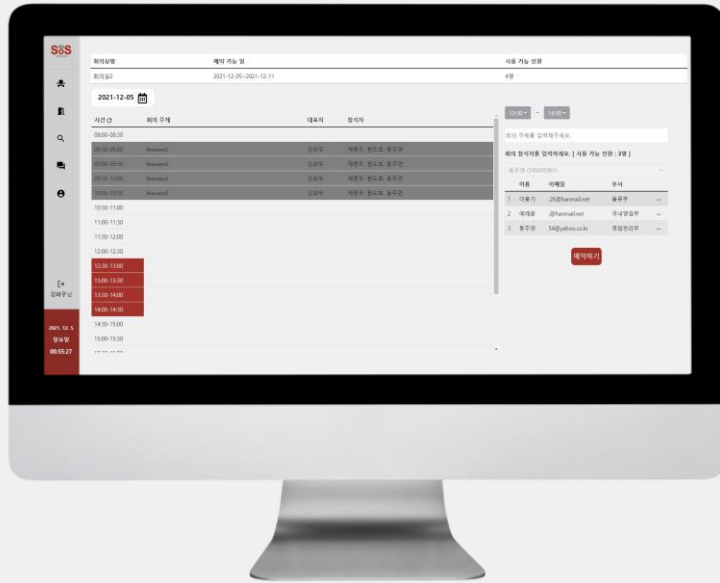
SOS

회의실명 | 예약 가능 일 | 사용 가능 인원
회의실2 | 2021-12-05~2021-12-11 | 4명

2021-12-05

| 시간 | 회의 주제 | 대표자 | 참석자 |
|---|---|---|---|
| 08:00-08:30 | | | |
| 08:30-09:00 | fmeeted | 김유우 | 채준우, 현도조, 홍주연 |
| 09:00-09:30 | fmeeted | 김유우 | 채준우, 현도조, 홍주연 |
| 09:30-10:00 | fmeeted | 김유우 | 채준우, 현도조, 홍주연 |
| 10:00-10:30 | fmeeted | 김유우 | 채준우, 현도조, 홍주연 |
| 10:30-11:00 | | | |
| 11:00-11:30 | | | |
| 11:30-12:00 | | | |
| 12:00-12:30 | | | |
| 12:30-13:00 | | | |
| 13:00-13:30 | | | |
| 13:30-14:00 | | | |
| 14:00-14:30 | | | |
| 14:30-15:00 | | | |
| 15:00-15:30 | | | |

12:30 ~ 14:30

회의 주제를 입력해주세요.

회의 참석자를 입력하세요. [ 사용 가능 인원 : 8명 ]

홍주연 (765699363)

| | 이름 | 이메일 | 부서 | |
|---|---|---|---|---|
| 1 | 이홍기 | 26@hanmail.net | 물류부 | — |
| 2 | 제예윤 | @hanmail.net | 국내영업부 | — |
| 3 | 홍주연 | 54@yahoo.co.kr | 경영전략부 | — |

예약하기

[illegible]님

2021. 12. 5
일요일
08:55:27